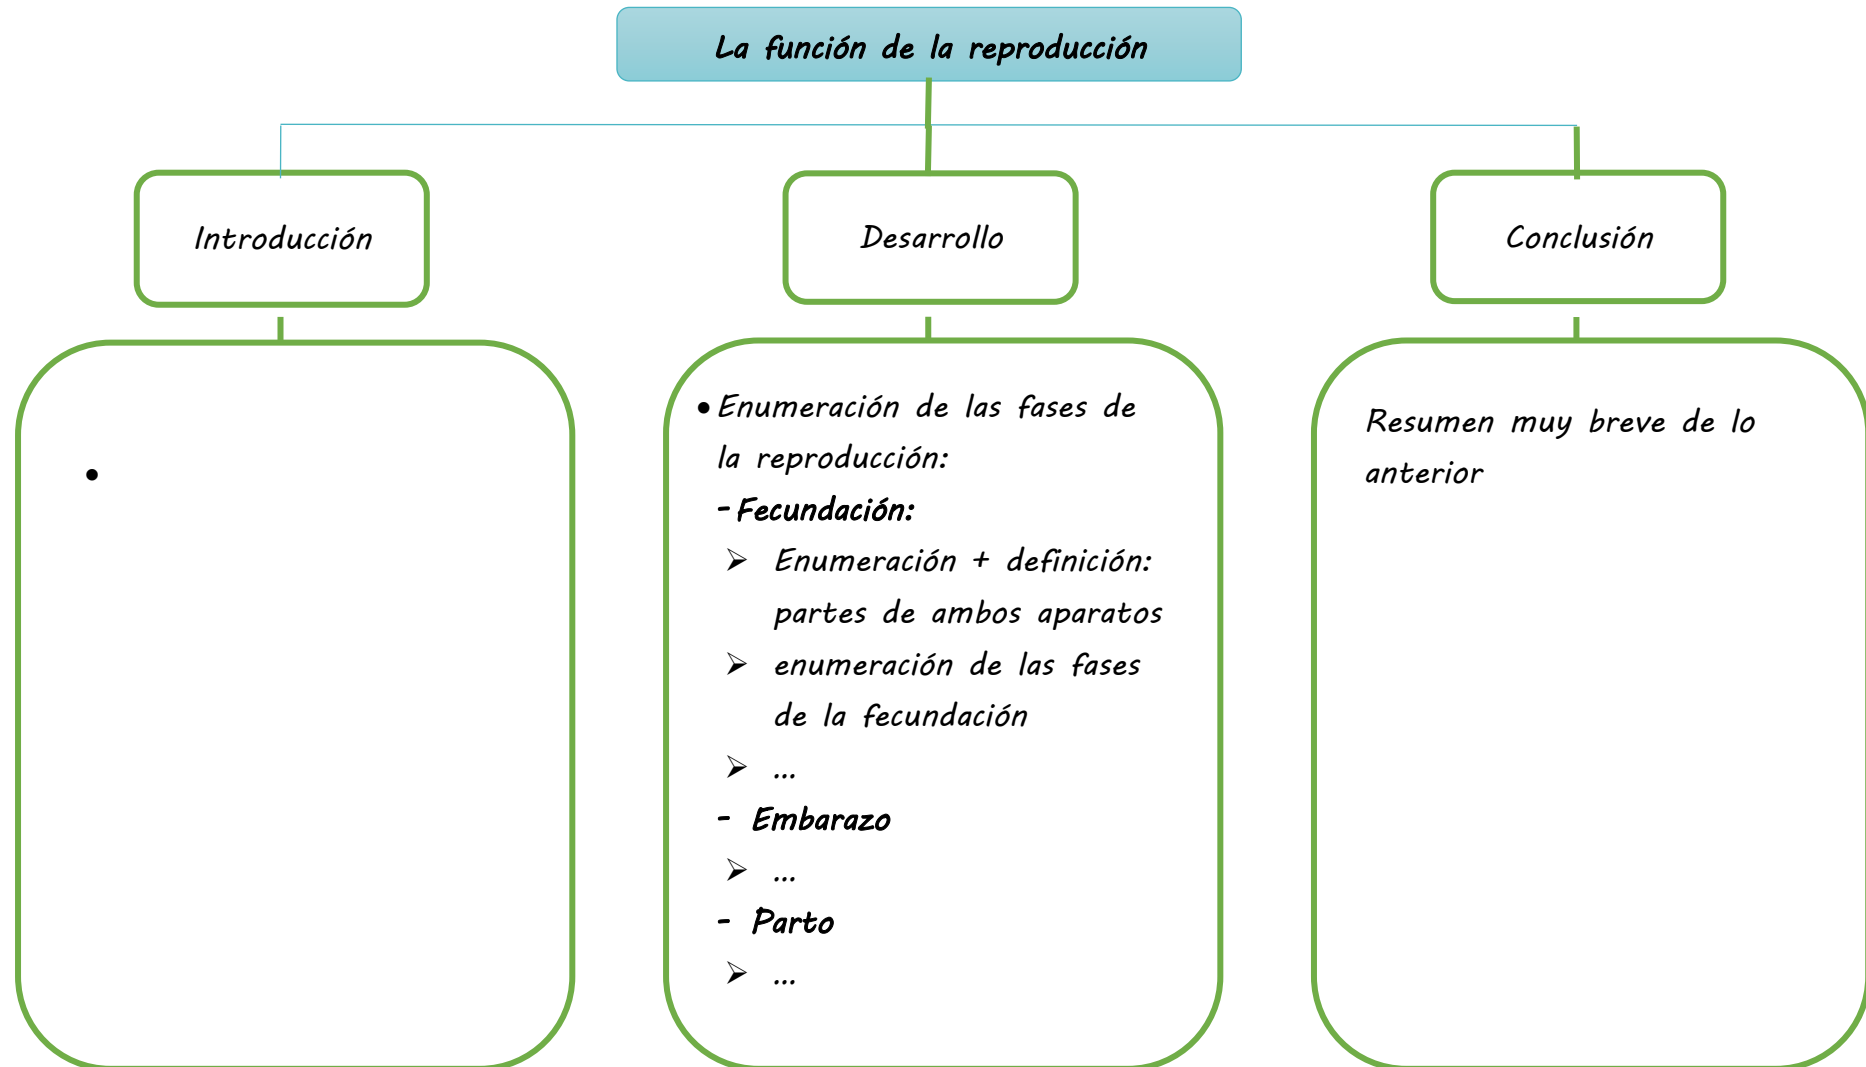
La función de la reproducción

Introducción

Desarrollo

Conclusión

•

• Enumeración de las fases de la reproducción:
- Fecundación:
➢ Enumeración + definición: partes de ambos aparatos
➢ enumeración de las fases de la fecundación
➢ ...
- Embarazo
➢ ...
- Parto
➢ ...

Resumen muy breve de lo anterior